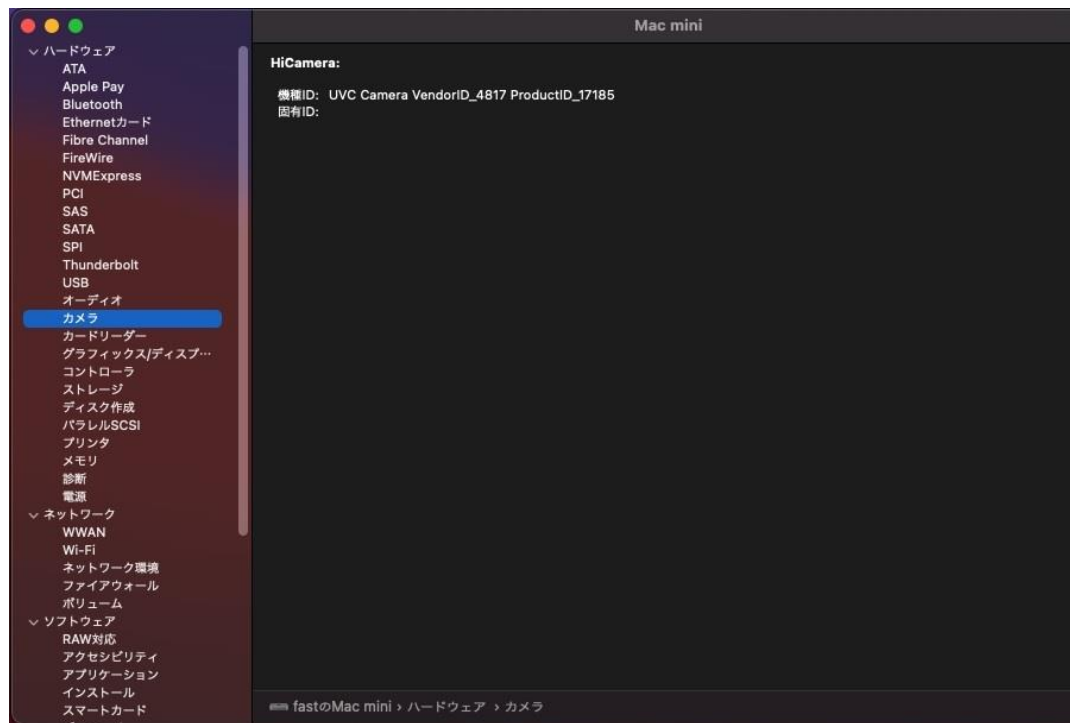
Mac mini

∨ ハードウェア
ATA
Apple Pay
Bluetooth
Ethernetカード
Fibre Channel
FireWire
NVMExpress
PCI
SAS
SATA
SPI
Thunderbolt
USB
オーディオ
カメラ
カードリーダー
グラフィックス/ディスプ…
コントローラ
ストレージ
ディスク作成
パラレルSCSI
プリンタ
メモリ
診断
電源
∨ ネットワーク
WWAN
Wi-Fi
ネットワーク環境
ファイアウォール
ボリューム
∨ ソフトウェア
RAW対応
アクセシビリティ
アプリケーション
インストール
スマートカード

HiCamera:

機種ID: UVC Camera VendorID_4817 ProductID_17185
固有ID:

fastのMac mini › ハードウェア › カメラ